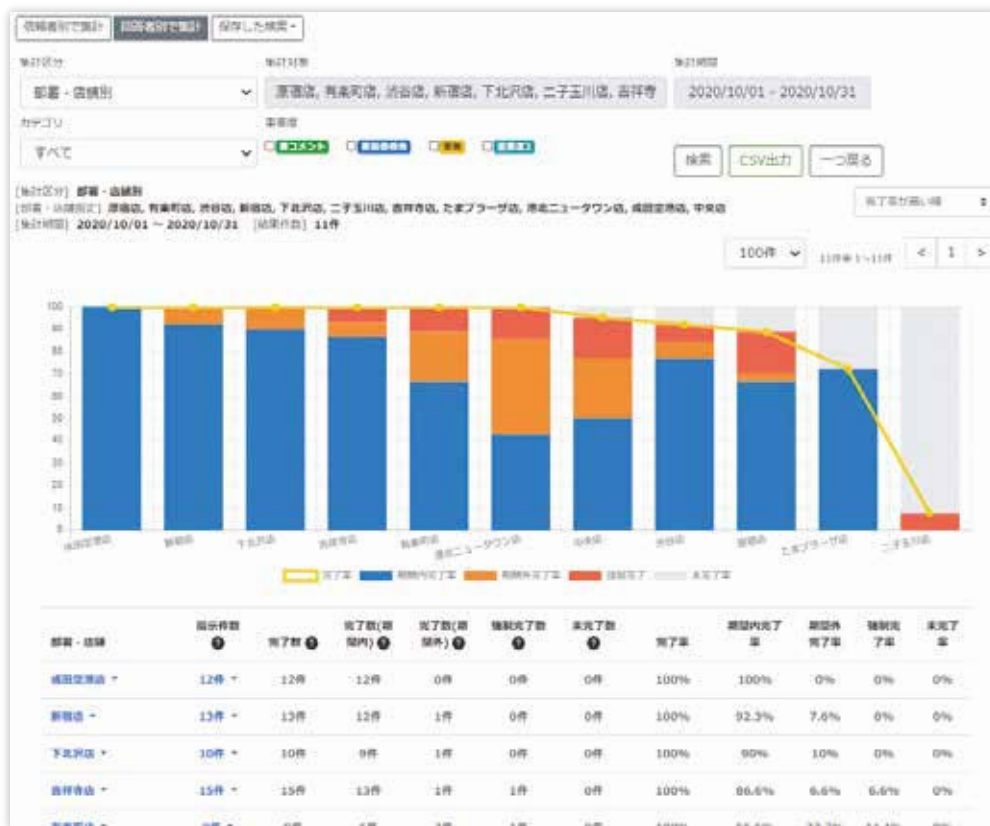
信頼者別で集計 回答者別で集計 保存した検索 ▾

集計区分
部署・店舗別

集計対象
原宿店, 有楽町店, 渋谷店, 新宿店, 下北沢店, 二子玉川店, 吉祥寺

集計期間
2020/10/01 - 2020/10/31

カテゴリ
すべて

重要度
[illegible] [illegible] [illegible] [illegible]

検索 CSV出力 一つ戻る

[集計区分] 部署・店舗別
[部署・店舗指定] 原宿店, 有楽町店, 渋谷店, 新宿店, 下北沢店, 二子玉川店, 吉祥寺店, たまプラーザ店, 港北ニュータウン店, 成田空港店, 中央店
[集計期間] 2020/10/01 ~ 2020/10/31 [結果件数] 11件

完了率が高い順

100件 11件中 1~11件 < 1 >

100
90
80
70
60
50
40
30
20
10
0

成田空港店 新宿店 下北沢店 吉祥寺店 有楽町店 港北ニュータウン店 中央店 渋谷店 原宿店 たまプラーザ店 二子玉川店

完了率 期限内完了率 期限外完了率 強制完了 未完了率

| 部署・店舗 | 指示件数 | 完了数 | 完了数(期限内) | 完了数(期限外) | 強制完了数 | 未完了数 | 完了率 | 期限内完了率 | 期限外完了率 | 強制完了率 | 未完了率 |
|---|---|---|---|---|---|---|---|---|---|---|---|
| 成田空港店 ▾ | 12件 ▾ | 12件 | 12件 | 0件 | 0件 | 0件 | 100% | 100% | 0% | 0% | 0% |
| 新宿店 ▾ | 13件 ▾ | 13件 | 12件 | 1件 | 0件 | 0件 | 100% | 92.3% | 7.6% | 0% | 0% |
| 下北沢店 ▾ | 10件 ▾ | 10件 | 9件 | 1件 | 0件 | 0件 | 100% | 90% | 10% | 0% | 0% |
| 吉祥寺店 ▾ | 15件 ▾ | 15件 | 13件 | 1件 | 1件 | 0件 | 100% | 86.6% | 6.6% | 6.6% | 0% |